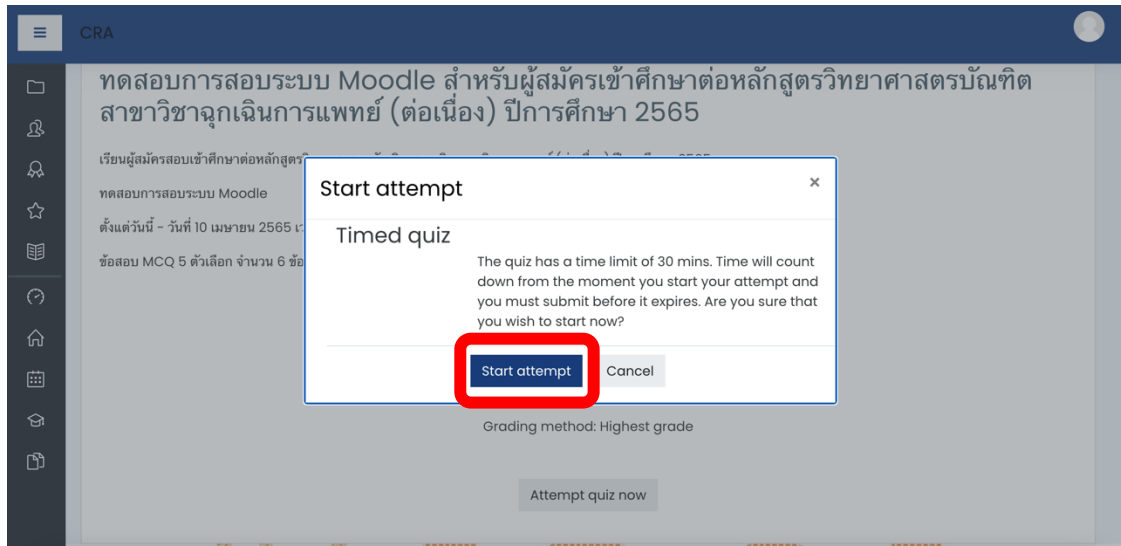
CRA

ทดสอบการสอบระบบ Moodle สำหรับผู้สมัครเข้าศึกษาต่อหลักสูตรวิทยาศาสตรบัณฑิต สาขาวิชาฉุกเฉินการแพทย์ (ต่อเนื่อง) ปีการศึกษา 2565

เรียนผู้สมัครสอบเข้าศึกษาต่อหลักสูตร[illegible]

ทดสอบการสอบระบบ Moodle

ตั้งแต่วันนี้ - วันที่ 10 เมษายน 2565 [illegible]

ข้อสอบ MCQ 5 ตัวเลือก จำนวน 6 ข้อ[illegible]

Start attempt

×

Timed quiz

The quiz has a time limit of 30 mins. Time will count down from the moment you start your attempt and you must submit before it expires. Are you sure that you wish to start now?

Start attempt

Cancel

Grading method: Highest grade

Attempt quiz now